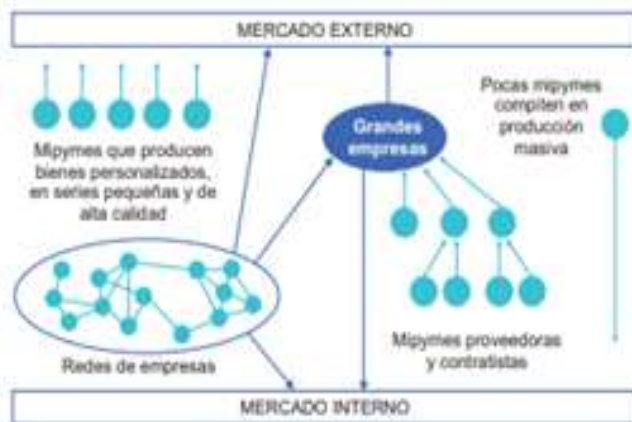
MERCADO EXTERNO

Mipymes que producen bienes personalizados, en series pequeñas y de alta calidad

Grandes empresas

Pocas mipymes compiten en producción masiva

Redes de empresas

Mipymes proveedoras y contratistas

MERCADO INTERNO